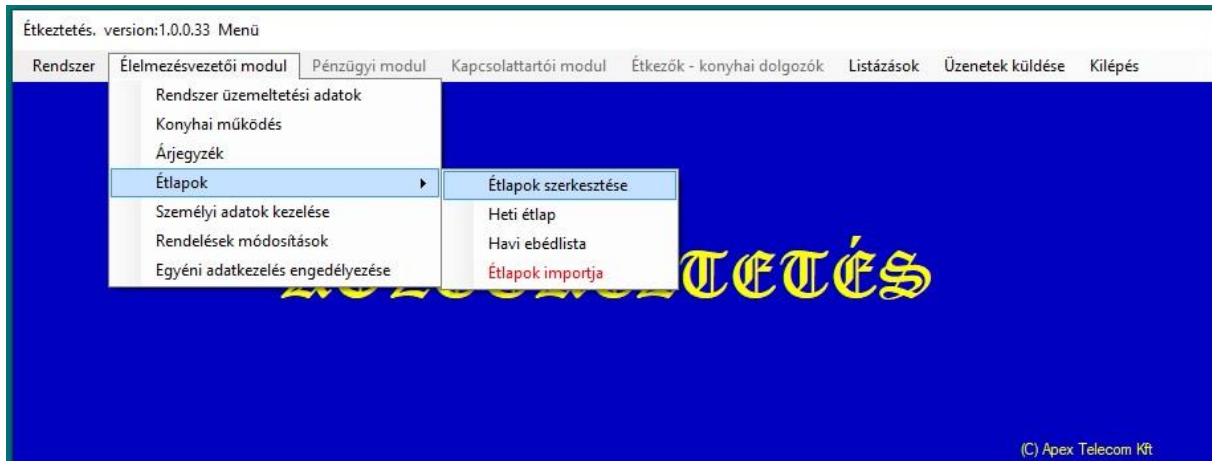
Étkeztetés. version:1.0.0.33 Menü

Rendszer Élelmezésvezetői modul Pénzügyi modul Kapcsolattartói modul Étkezők - konyhai dolgozók Listázások Üzenetek küldése Kilépés

Rendszer üzemeltetési adatok
Konyhai működés
Árjegyzék
Étlapok
Személyi adatok kezelése
Rendelések módosítások
Egyéni adatkezelés engedélyezése

Étlapok szerkesztése
Heti étlap
Havi ebédlista
Étlapok importja

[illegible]TETÉS

(C) Apex Telecom Kft